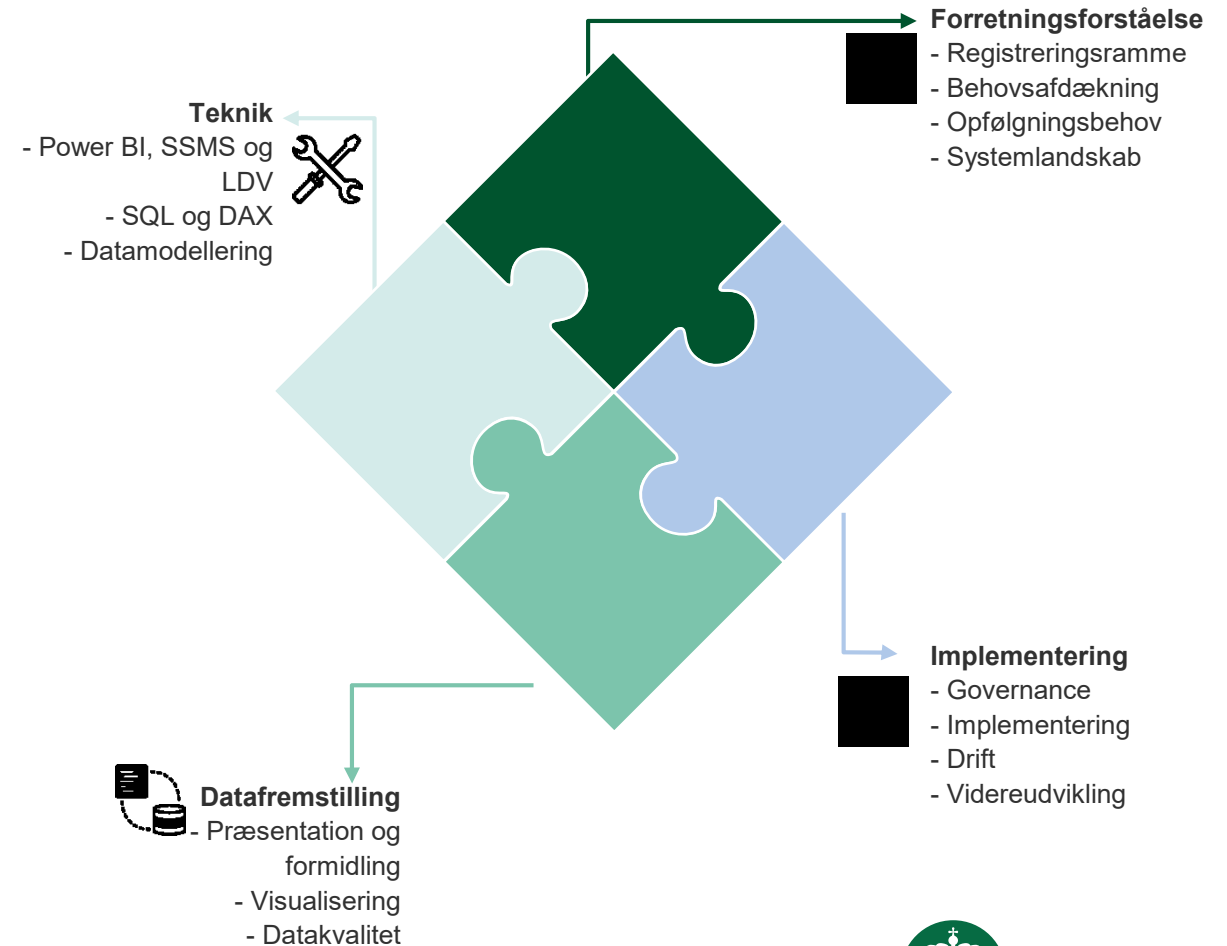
**Forretningsforståelse**
- Registreringsramme
- Behovsafdækning
- Opfølgningsbehov
- Systemlandskab

**Teknik**
- Power BI, SSMS og LDV
- SQL og DAX
- Datamodellering

**Implementering**
- Governance
- Implementering
- Drift
- Videreudvikling

**Datafremstilling**
- Præsentation og formidling
- Visualisering
- Datakvalitet